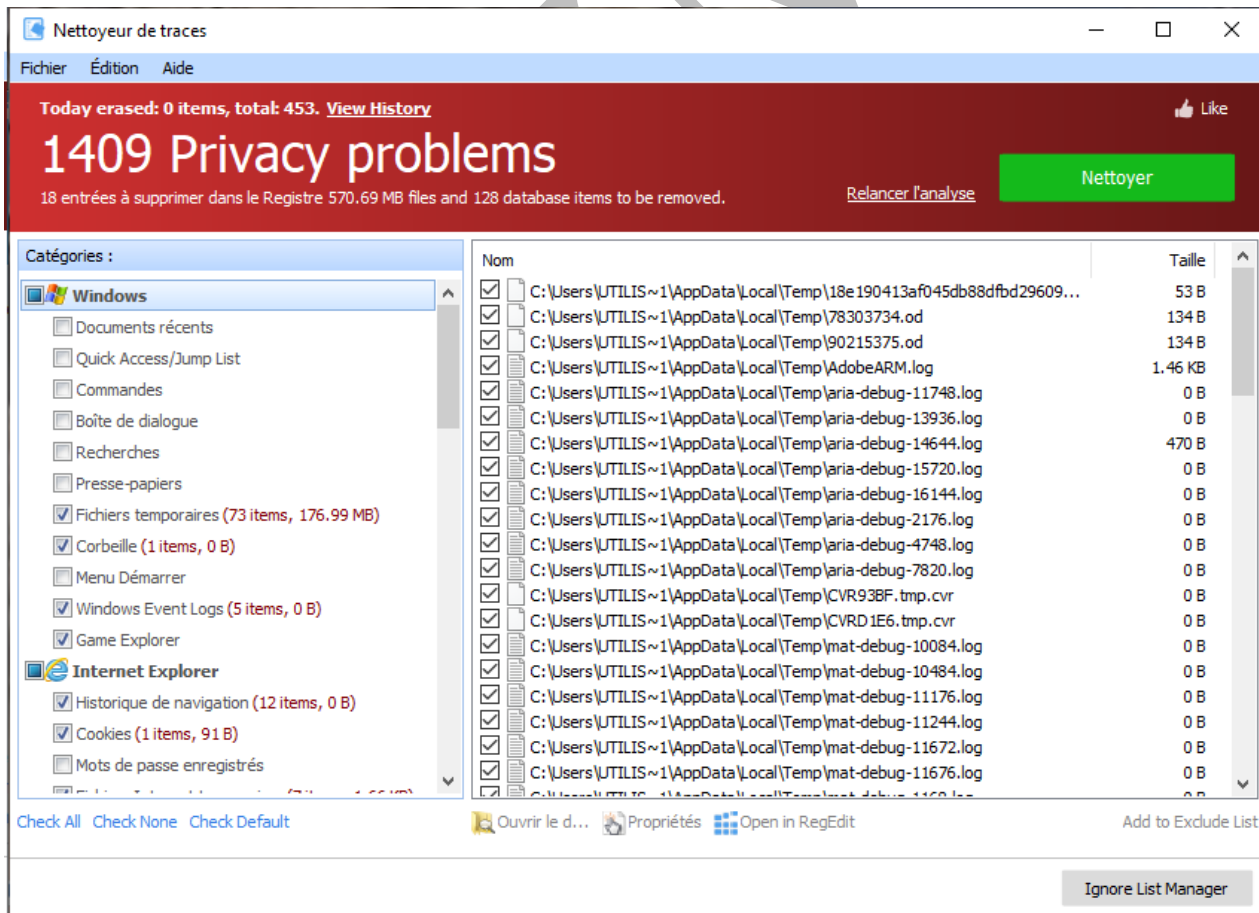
Nettoyeur de traces

Fichier Édition Aide

Today erased: 0 items, total: 453. View History

Like

1409 Privacy problems

18 entrées à supprimer dans le Registre 570.69 MB files and 128 database items to be removed.

Relancer l'analyse

Nettoyer

Catégories :

Windows
Documents récents
Quick Access/Jump List
Commandes
Boîte de dialogue
Recherches
Presse-papiers
Fichiers temporaires (73 items, 176.99 MB)
Corbeille (1 items, 0 B)
Menu Démarrer
Windows Event Logs (5 items, 0 B)
Game Explorer
Internet Explorer
Historique de navigation (12 items, 0 B)
Cookies (1 items, 91 B)
Mots de passe enregistrés
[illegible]

| Nom | Taille |
|---|---|
| C:\Users\UTILIS~1\AppData\Local\Temp\18e190413af045db88dfbd29609... | 53 B |
| C:\Users\UTILIS~1\AppData\Local\Temp\78303734.od | 134 B |
| C:\Users\UTILIS~1\AppData\Local\Temp\90215375.od | 134 B |
| C:\Users\UTILIS~1\AppData\Local\Temp\AdobeARM.log | 1.46 KB |
| C:\Users\UTILIS~1\AppData\Local\Temp\aria-debug-11748.log | 0 B |
| C:\Users\UTILIS~1\AppData\Local\Temp\aria-debug-13936.log | 0 B |
| C:\Users\UTILIS~1\AppData\Local\Temp\aria-debug-14644.log | 470 B |
| C:\Users\UTILIS~1\AppData\Local\Temp\aria-debug-15720.log | 0 B |
| C:\Users\UTILIS~1\AppData\Local\Temp\aria-debug-16144.log | 0 B |
| C:\Users\UTILIS~1\AppData\Local\Temp\aria-debug-2176.log | 0 B |
| C:\Users\UTILIS~1\AppData\Local\Temp\aria-debug-4748.log | 0 B |
| C:\Users\UTILIS~1\AppData\Local\Temp\aria-debug-7820.log | 0 B |
| C:\Users\UTILIS~1\AppData\Local\Temp\CVR93BF.tmp.cvr | 0 B |
| C:\Users\UTILIS~1\AppData\Local\Temp\CVRD1E6.tmp.cvr | 0 B |
| C:\Users\UTILIS~1\AppData\Local\Temp\mat-debug-10084.log | 0 B |
| C:\Users\UTILIS~1\AppData\Local\Temp\mat-debug-10484.log | 0 B |
| C:\Users\UTILIS~1\AppData\Local\Temp\mat-debug-11176.log | 0 B |
| C:\Users\UTILIS~1\AppData\Local\Temp\mat-debug-11244.log | 0 B |
| C:\Users\UTILIS~1\AppData\Local\Temp\mat-debug-11672.log | 0 B |
| C:\Users\UTILIS~1\AppData\Local\Temp\mat-debug-11676.log | 0 B |
| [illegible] | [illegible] |

Check All Check None Check Default

Ouvrir le d... Propriétés Open in RegEdit Add to Exclude List

Ignore List Manager